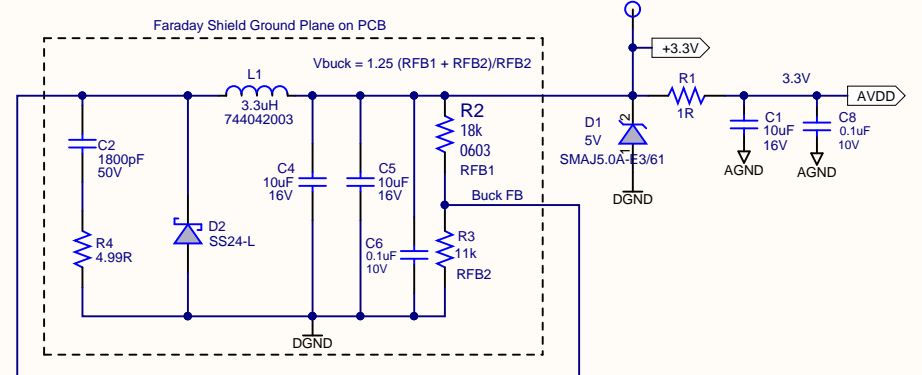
Faraday Shield Ground Plane on PCB

Vbuck = 1.25 (RFB1 + RFB2)/RFB2

L1
3.3uH
744042003

C2
1800pF
50V

R4
4.99R

D2
SS24-L

C4
10uF
16V

C5
10uF
16V

C6
0.1uF
10V

R2
18k
0603
RFB1

Buck FB

R3
11k
RFB2

DGND

+3.3V

D1
5V
SMAJ5.0A-E3/61

2

1

DGND

R1
1R

3.3V

C1
10uF
16V

AGND

C8
0.1uF
10V

AGND

AVDD